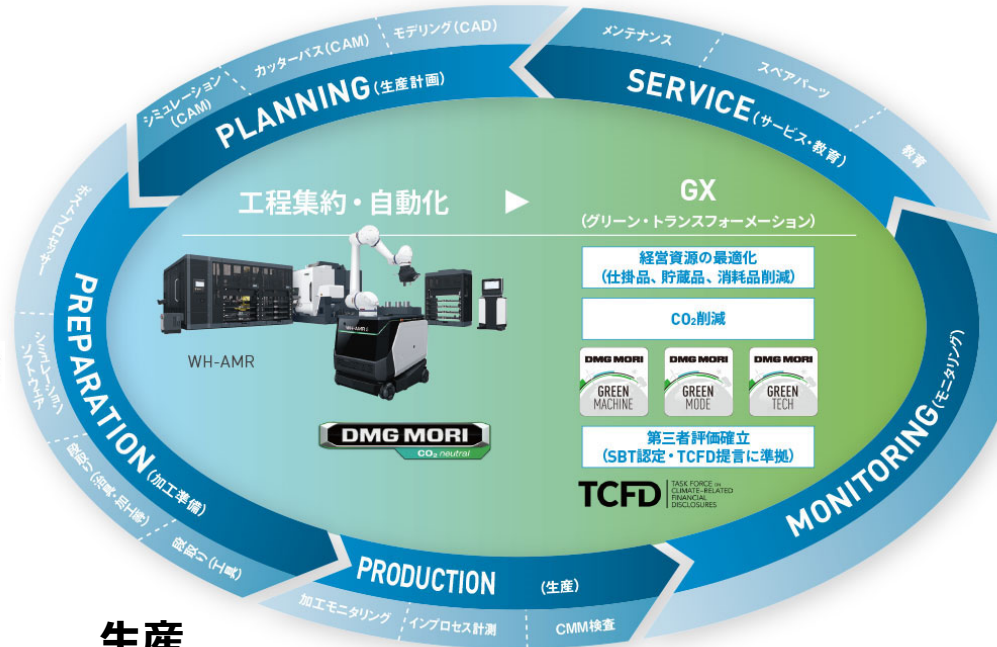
シミュレーション(CAM)
カッターパス(CAM)
モデリング(CAD)
PLANNING(生産計画)
メンテナンス
スペアパーツ
SERVICE(サービス・教育)
教育
ポストプロセッサー
シミュレーションソフトウェア
段取り(治具・工作物)
段取り(工具)
PREPARATION(加工準備)
工程集約・自動化
GX
(グリーン・トランスフォーメーション)
経営資源の最適化
(仕掛品、貯蔵品、消耗品削減)
CO₂削減
DMG MORI GREEN MACHINE
DMG MORI GREEN MODE
DMG MORI GREEN TECH
第三者評価確立
(SBT認定・TCFD提言に準拠)
TCFD TASK FORCE ON CLIMATE-RELATED FINANCIAL DISCLOSURES
WH-AMR
DMG MORI CO₂ neutral
MONITORING(モニタリング)
PRODUCTION(生産)
加工モニタリング
インプロセス計測
CMM検査
生産